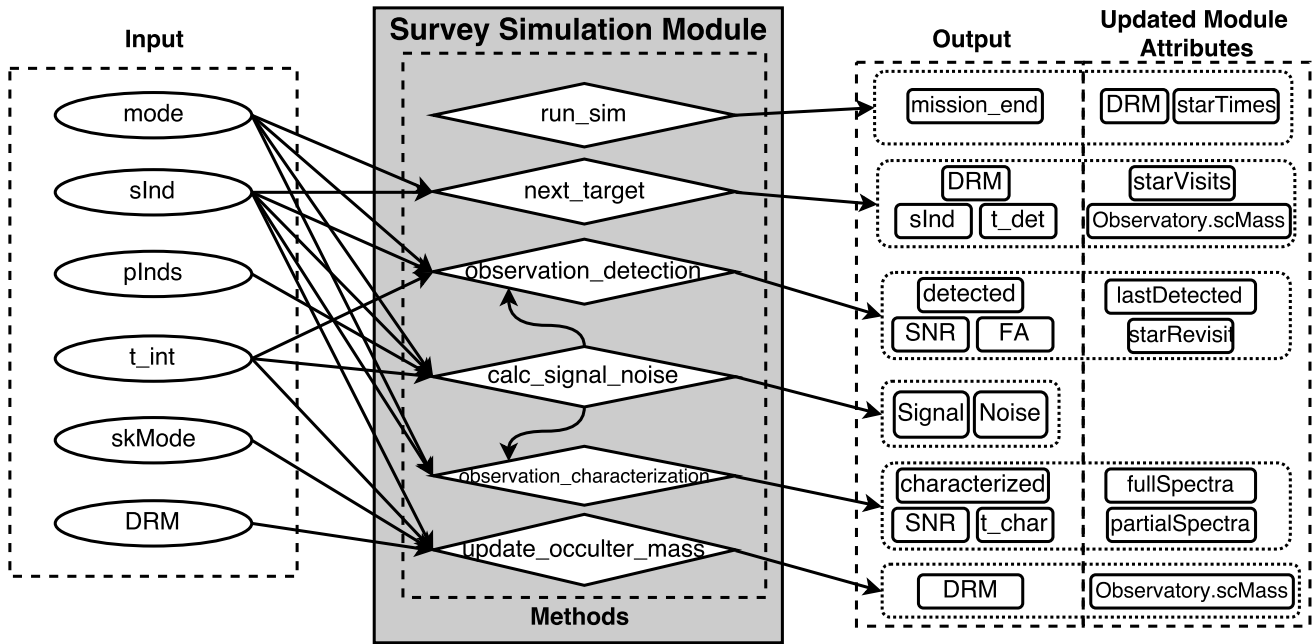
Input

mode
sInd
pInds
t_int
skMode
DRM

Survey Simulation Module

run_sim
next_target
observation_detection
calc_signal_noise
observation_characterization
update_occulter_mass

Methods

Output

Updated Module Attributes

mission_end
DRM starTimes

DRM
sInd t_det
starVisits
Observatory.scMass

detected
SNR FA
lastDetected
starRevisit

Signal Noise

characterized
SNR t_char
fullSpectra
partialSpectra

DRM
Observatory.scMass